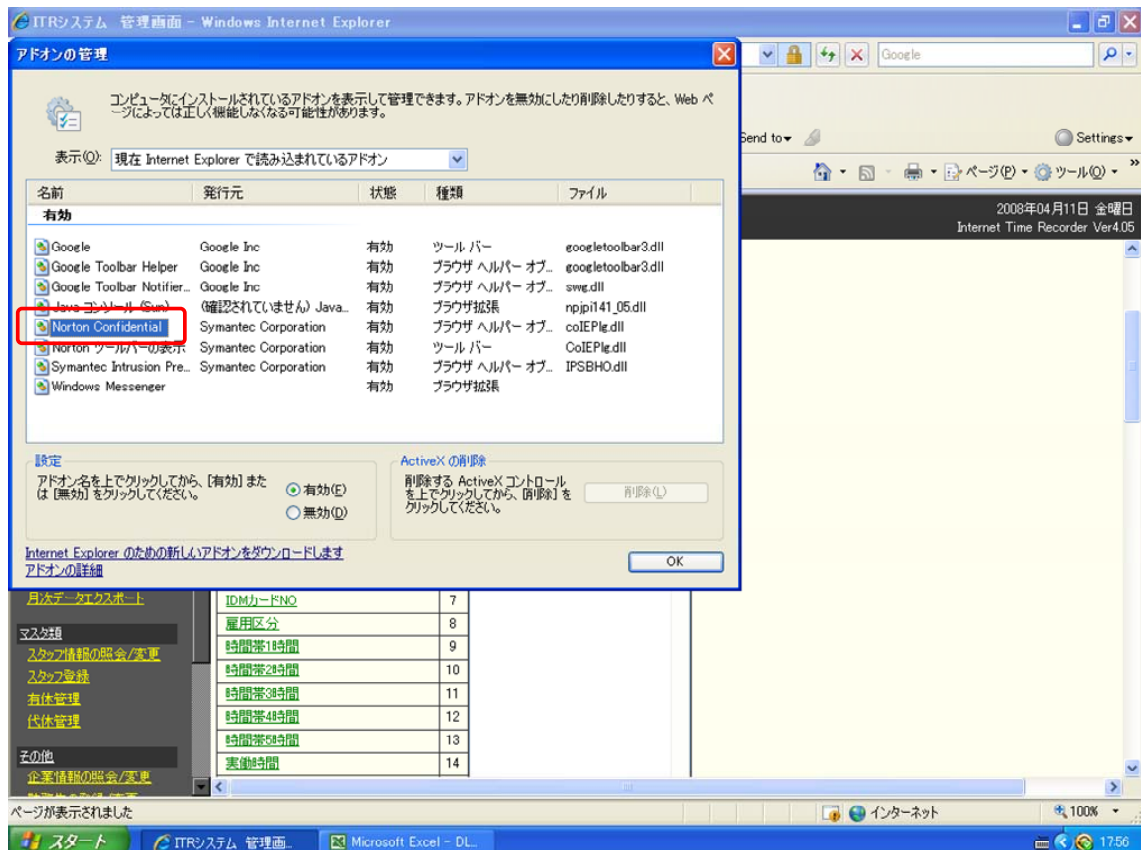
ITRシステム 管理画面 - Windows Internet Explorer

Google

Send to

Settings

ページ(P) ツール(O)

2008年04月11日 金曜日
Internet Time Recorder Ver4.05

アドオンの管理

コンピュータにインストールされているアドオンを表示して管理できます。アドオンを無効にしたり削除したりすると、Web ページによっては正しく機能しなくなる可能性があります。

表示(O): 現在 Internet Explorer で読み込まれているアドオン

| 名前 | 発行元 | 状態 | 種類 | ファイル |
|---|---|---|---|---|
| 有効 | | | | |
| Google | Google Inc | 有効 | ツール バー | googletoolbar3.dll |
| Google Toolbar Helper | Google Inc | 有効 | ブラウザ ヘルパー オブ... | googletoolbar3.dll |
| Google Toolbar Notifier... | Google Inc | 有効 | ブラウザ ヘルパー オブ... | swg.dll |
| Java コンソール (Sun) | (確認されていません) Java... | 有効 | ブラウザ拡張 | npjpi141_05.dll |
| Norton Confidential | Symantec Corporation | 有効 | ブラウザ ヘルパー オブ... | coIEPlg.dll |
| Norton ツールバーの表示 | Symantec Corporation | 有効 | ツール バー | CoIEPlg.dll |
| Symantec Intrusion Pre... | Symantec Corporation | 有効 | ブラウザ ヘルパー オブ... | IPSBHO.dll |
| Windows Messenger | | 有効 | ブラウザ拡張 | |

設定
アドオン名を上でクリックしてから、[有効] または [無効] をクリックしてください。
有効(E)
無効(D)

ActiveX の削除
削除する ActiveX コントロールを上でクリックしてから、[削除] をクリックしてください。
削除(L)

Internet Explorer のための新しいアドオンをダウンロードします
アドオンの詳細

OK

月次データエクスポート
マスタ類
スタッフ情報の照会/変更
スタッフ登録
有休管理
代休管理
その他
企業情報の照会/変更

| IDMカードNO | 7 |
|---|---|
| 雇用区分 | 8 |
| 時間帯1時間 | 9 |
| 時間帯2時間 | 10 |
| 時間帯3時間 | 11 |
| 時間帯4時間 | 12 |
| 時間帯5時間 | 13 |
| 実働時間 | 14 |

ページが表示されました
インターネット
100%

スタート
ITRシステム 管理画...
Microsoft Excel - DL...
17:56